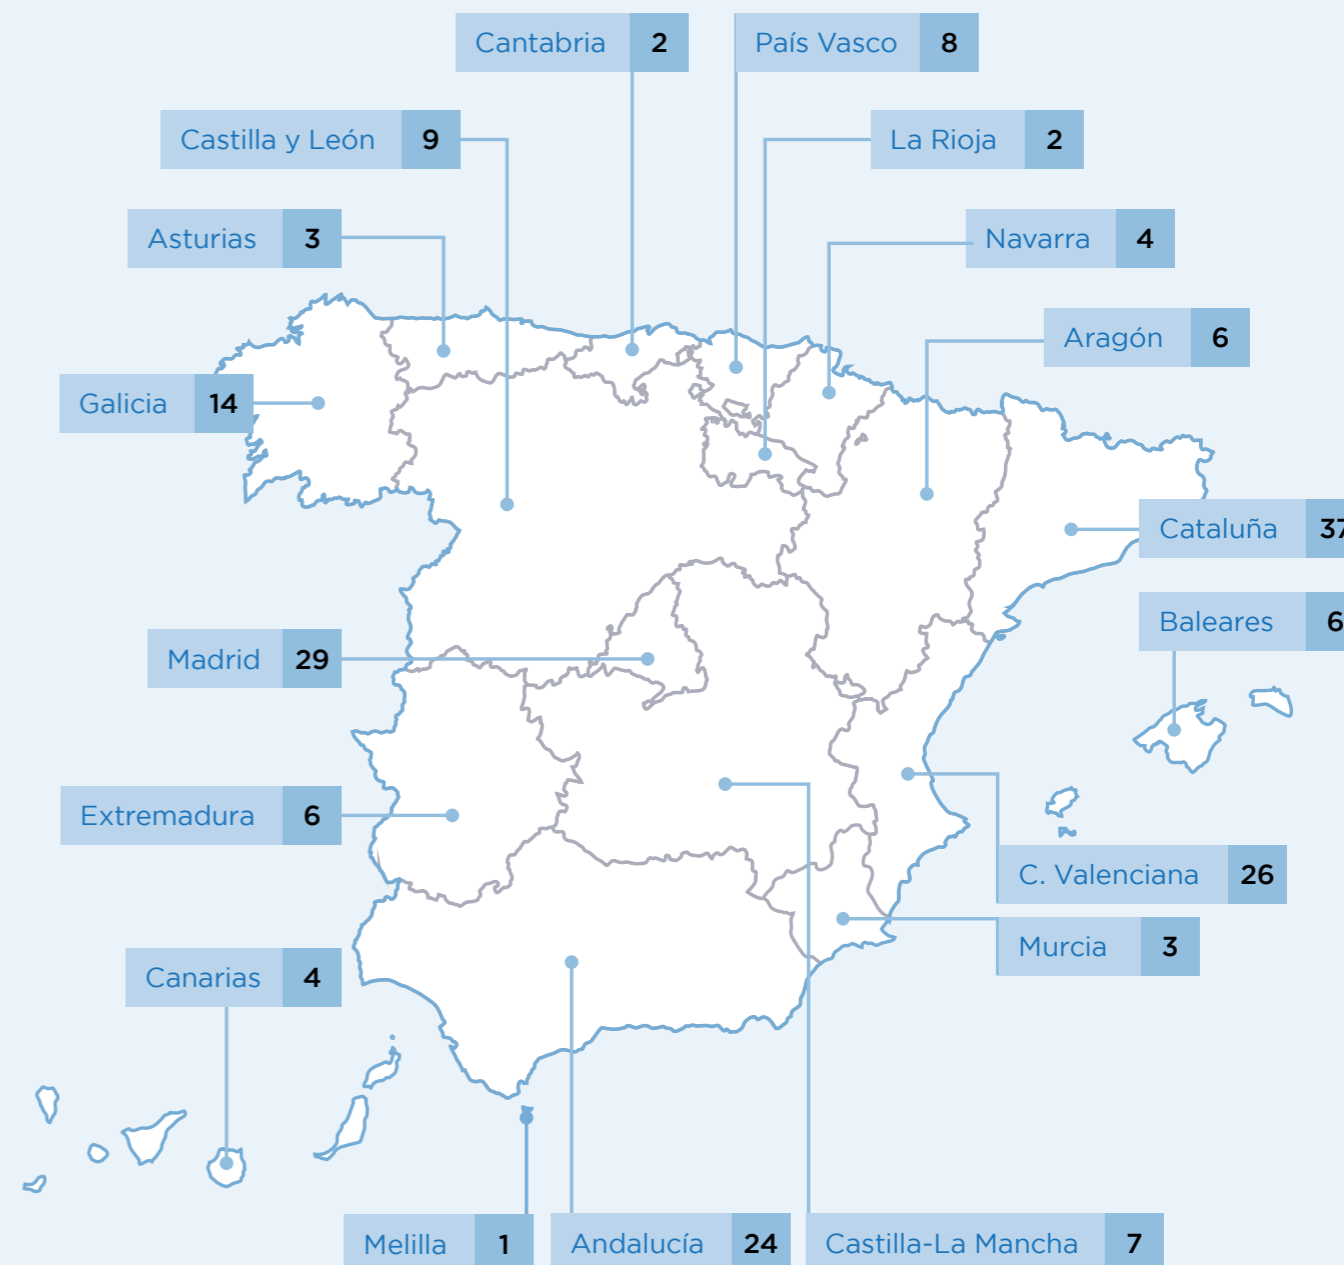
Cantabria 2

País Vasco 8

Castilla y León 9

La Rioja 2

Asturias 3

Navarra 4

Aragón 6

Galicia 14

Cataluña 3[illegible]

Baleares 6

Madrid 29

Extremadura 6

C. Valenciana 26

Murcia 3

Canarias 4

Melilla 1

Andalucía 24

Castilla-La Mancha 7